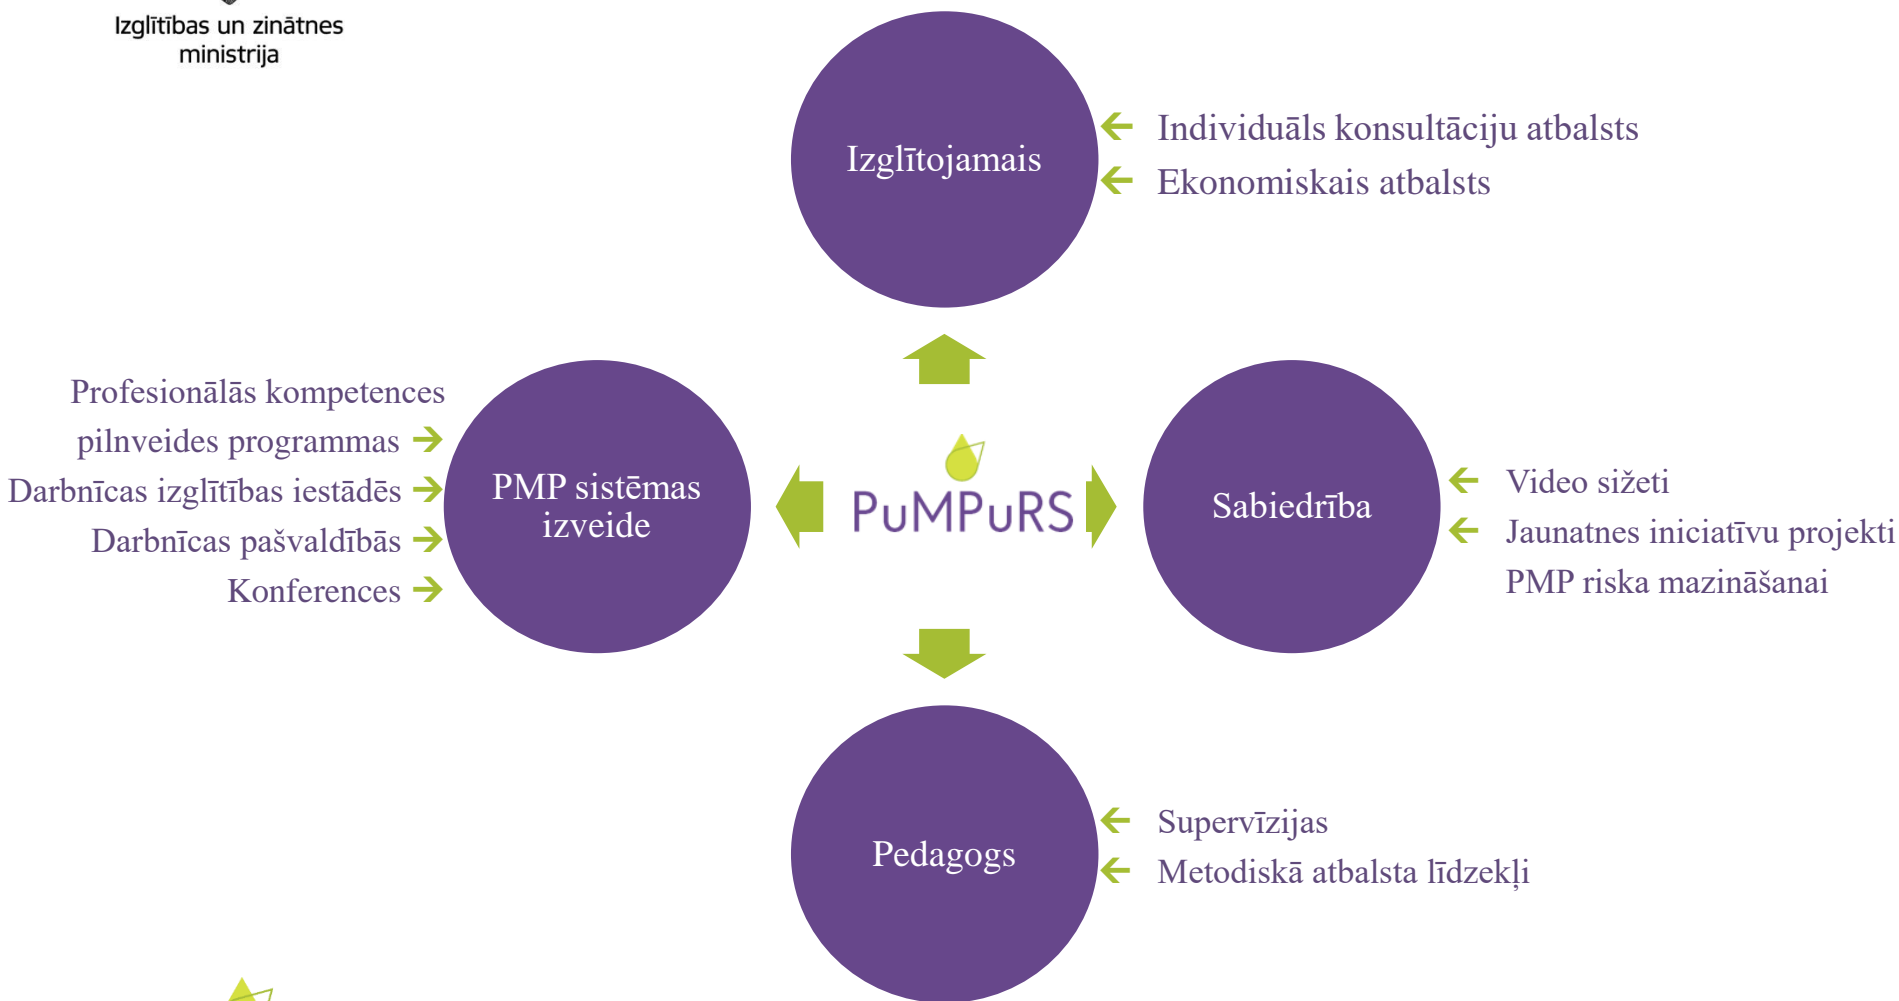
Izglītības un zinātnes ministrija

Izglītojamais

Individuāls konsultāciju atbalsts
Ekonomiskais atbalsts

Profesionālās kompetences pilnveides programmas
Darbnīcas izglītības iestādēs
Darbnīcas pašvaldībās
Konferences

PMP sistēmas izveide

PuMPuRS

Sabiedrība

Video sižeti
Jaunatnes iniciatīvu projekti PMP riska mazināšanai

Pedagogs

Supervīzijas
Metodiskā atbalsta līdzekļi